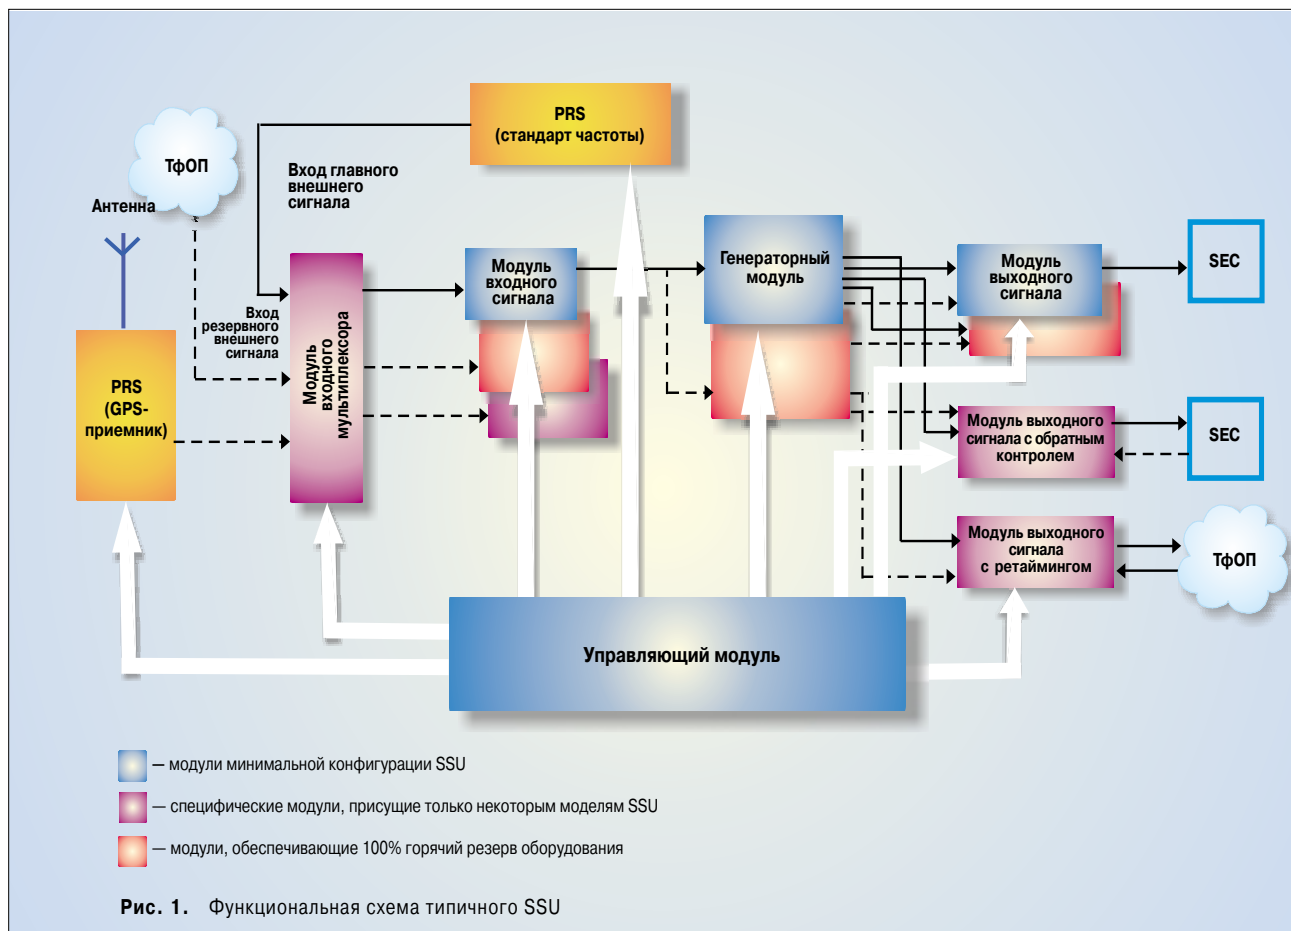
PRS
(стандарт частоты)

ТфОП

Антенна

Вход главного внешнего сигнала

Вход резервного внешнего сигнала

Модуль входного мультиплексора

Модуль входного сигнала

Генераторный модуль

Модуль выходного сигнала

SEC

PRS
(GPS-приемник)

Модуль выходного сигнала с обратным контролем

SEC

Модуль выходного сигнала с ретаймингом

ТфОП

Управляющий модуль

— модули минимальной конфигурации SSU

— специфические модули, присущие только некоторым моделям SSU

— модули, обеспечивающие 100% горячий резерв оборудования

Рис. 1. Функциональная схема типичного SSU